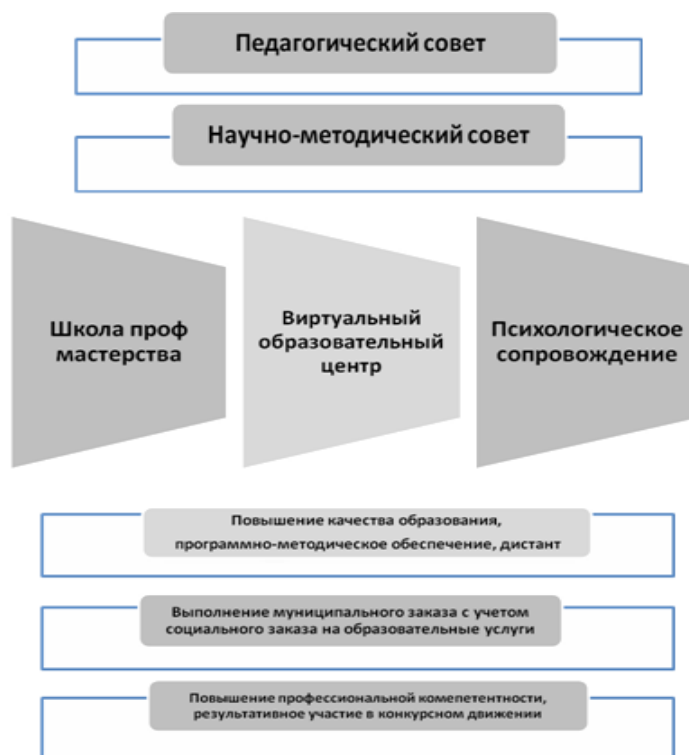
Педагогический совет

Научно-методический совет

Школа проф мастерства

Виртуальный образовательный центр

Психологическое сопровождение

Повышение качества образования, программно-методическое обеспечение, дистант

Выполнение муниципального заказа с учетом социального заказа на образовательные услуги

Повышение профессиональной комепетентности, результативное участие в конкурсном движении